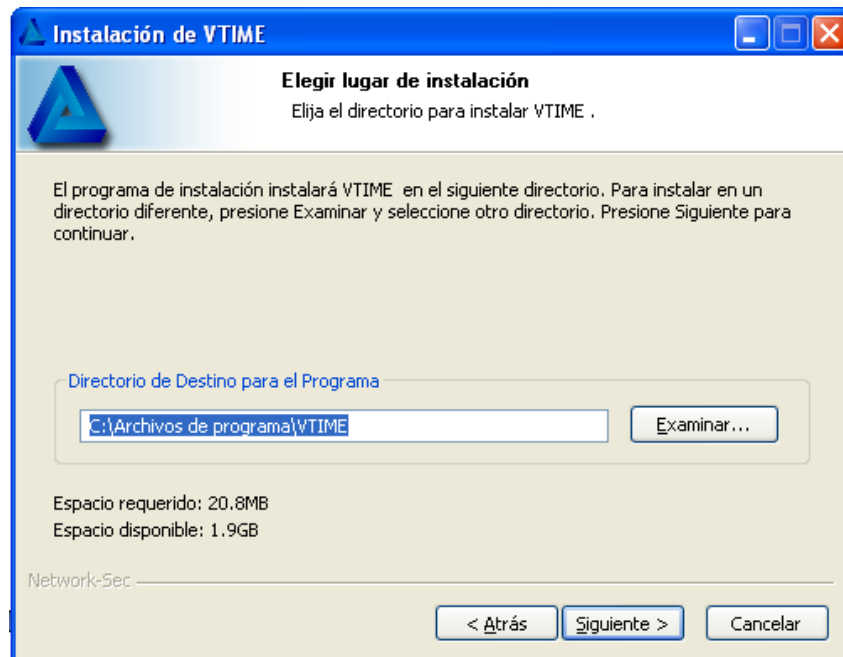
Instalación de VTIME

Elegir lugar de instalación

Elija el directorio para instalar VTIME .

El programa de instalación instalará VTIME en el siguiente directorio. Para instalar en un directorio diferente, presione Examinar y seleccione otro directorio. Presione Siguiente para continuar.

Directorio de Destino para el Programa

C:\Archivos de programa\VTIME

Examinar...

Espacio requerido: 20.8MB

Espacio disponible: 1.9GB

Network-Sec

< Atrás

Siguiente >

Cancelar